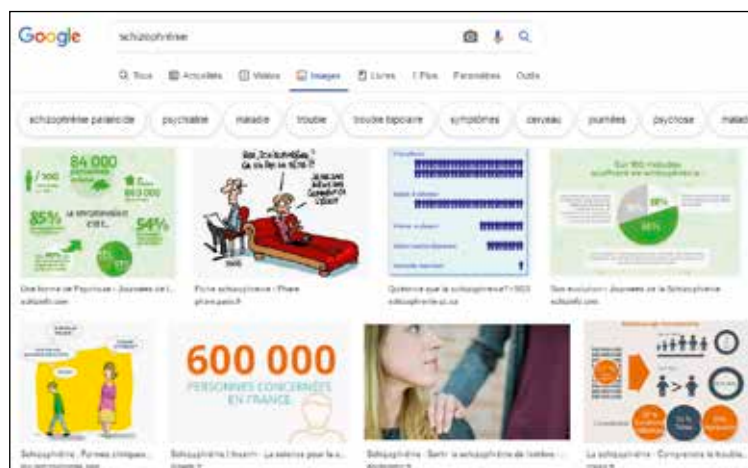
Google

schizophrénie

Tous Actualités Vidéos Images Livres Plus Paramètres Outils

schizophrénie paranoïde psychiatrie maladie trouble trouble bipolaire symptômes cerveau journées psychose malad

84 000

1/100

85%

54%

Une forme de Psychose - Journées de la...
schizinfo.com

Fiche schizophrénie | Phare
phare.paris.fr

Qu'est-ce que la schizophrénie ? | SOS
schizophrenie.cz

Journées de la Schizophrénie
schizinfo.com

Schizophrénie : Formes cliniques...

600 000
PERSONNES CONCERNÉES EN FRANCE

Schizophrénie | Inserm - La science pour la s...
inserm.fr

Schizophrénie : Sortir la schizophrénie de l'ombre - ...

La schizophrénie : Comprendre le trouble...